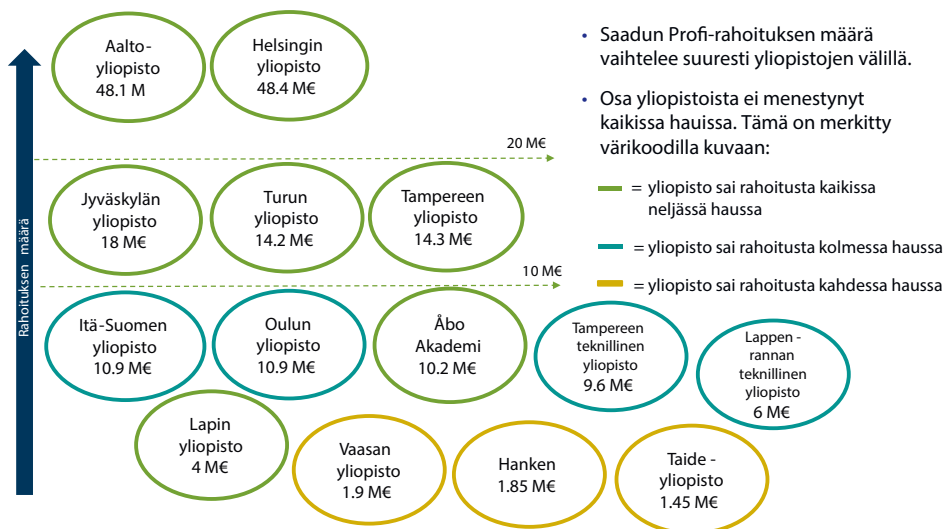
Rahoituksen määrä

Aalto-yliopisto
48.1 M

Helsingin yliopisto
48.4 M€

20 M€

Jyväskylän yliopisto
18 M€

Turun yliopisto
14.2 M€

Tampereen yliopisto
14.3 M€

10 M€

Itä-Suomen yliopisto
10.9 M€

Oulun yliopisto
10.9 M€

Åbo Akademi
10.2 M€

Tampereen teknillinen yliopisto
9.6 M€

Lappen - rannan teknillinen yliopisto
6 M€

Lapin yliopisto
4 M€

Vaasan yliopisto
1.9 M€

Hanken
1.85 M€

Taide - yliopisto
1.45 M€

• Saadun Profi-rahoituksen määrä vaihtelee suuresti yliopistojen välillä.

• Osa yliopistoista ei menestynyt kaikissa hauissa. Tämä on merkitty värikoodilla kuvaan:

= yliopisto sai rahoitusta kaikissa neljässä haussa

= yliopisto sai rahoitusta kolmessa haussa

= yliopisto sai rahoitusta kahdessa haussa